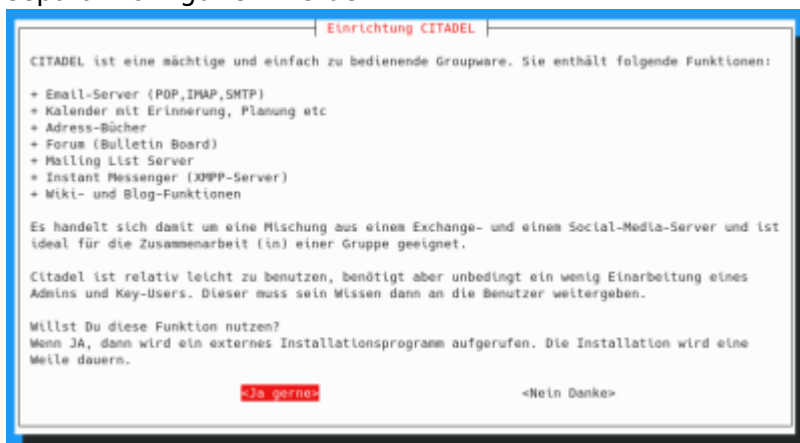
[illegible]

Einrichtung CITADEL

CITADEL ist eine mächtige und einfach zu bedienende Groupware. Sie enthält folgende Funktionen:

+ Email-Server (POP,IMAP,SMTP)
+ Kalender mit Erinnerung, Planung etc
+ Adress-Bücher
+ Forum (Bulletin Board)
+ Mailing List Server
+ Instant Messenger (XMPP-Server)
+ Wiki- und Blog-Funktionen

Es handelt sich damit um eine Mischung aus einem Exchange- und einem Social-Media-Server und ist ideal für die Zusammenarbeit (in) einer Gruppe geeignet.

Citadel ist relativ leicht zu benutzen, benötigt aber unbedingt ein wenig Einarbeitung eines Admins und Key-Users. Dieser muss sein Wissen dann an die Benutzer weitergeben.

Willst Du diese Funktion nutzen?
Wenn JA, dann wird ein externes Installationsprogramm aufgerufen. Die Installation wird eine Weile dauern.

<Ja gerne> <Nein Danke>